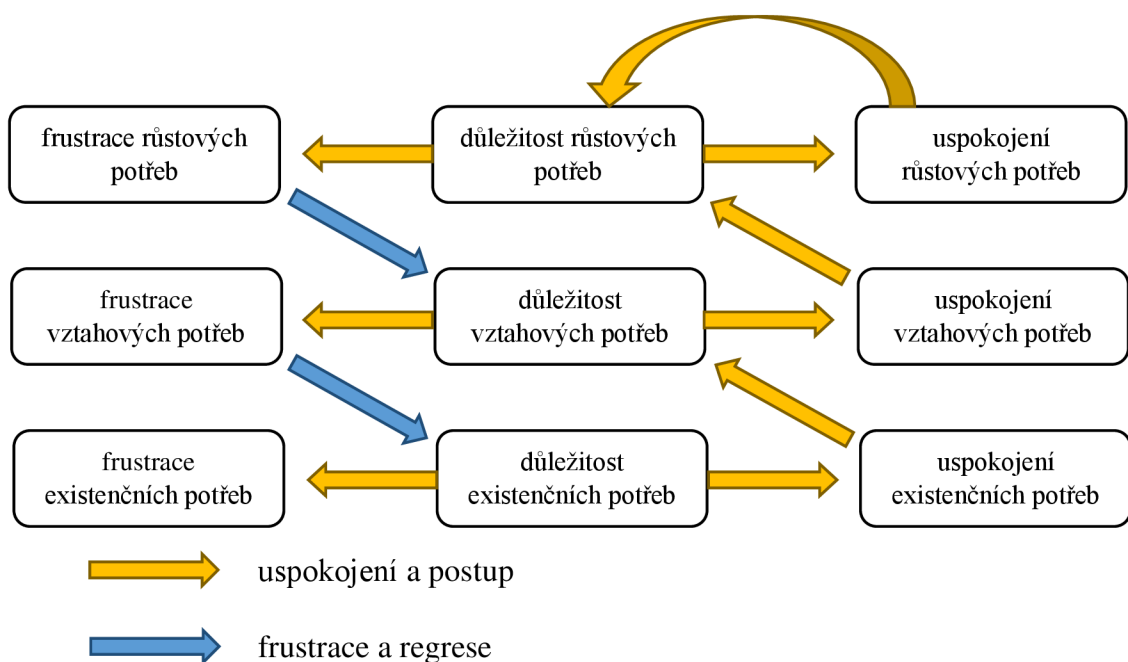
frustrace růstových potřeb

důležitost růstových potřeb

uspokojení růstových potřeb

frustrace vztahových potřeb

důležitost vztahových potřeb

uspokojení vztahových potřeb

frustrace existenčních potřeb

důležitost existenčních potřeb

uspokojení existenčních potřeb

uspokojení a postup

frustrace a regrese